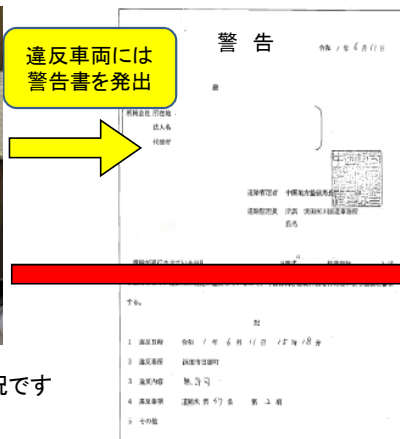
違反車両には
警告書を発出

警　告

令和 1 年 6 月 17 日

殿

所属会社 所在地
法人名
代表者

道路管理者　中部地方整備局長

道路管理者　浮島　浜松河川国道事務所
氏名

す。

記

1　違反日時　令和 1 年 6 月 11 日 15 時 18 分
2　違反場所　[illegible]
3　違反内容　無許可
4　違反条項　道路法 第 47 条　第 2 項
5　その他

況です